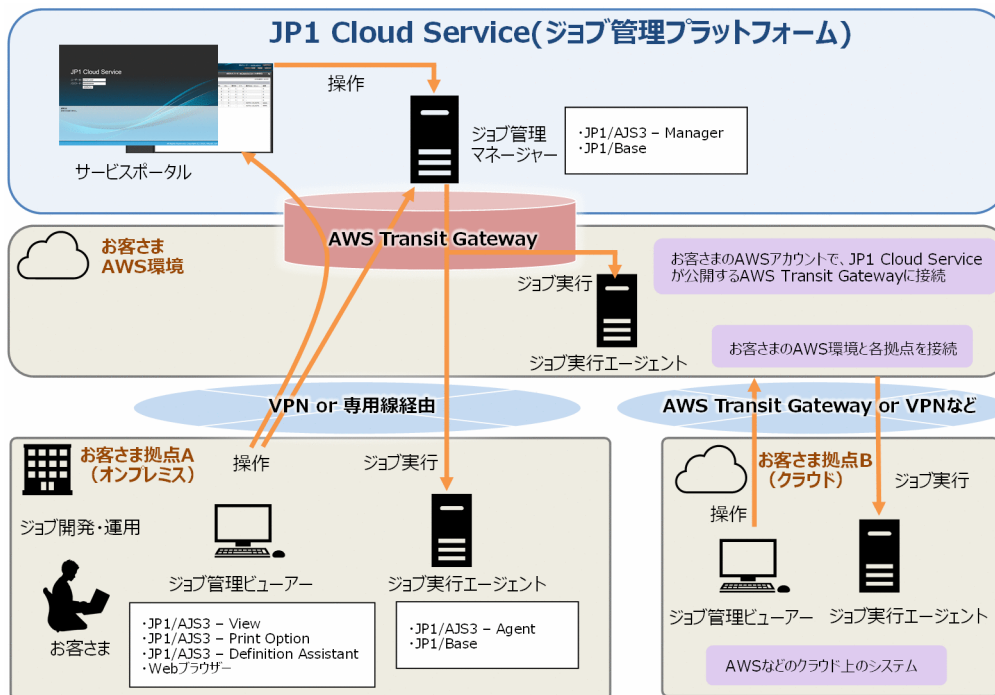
JP1 Cloud Service(ジョブ管理プラットフォーム)

JP1 Cloud Service

サービスポータル

操作

ジョブ管理マネージャー

・JP1/AJS3 – Manager
・JP1/Base

お客さま AWS環境

AWS Transit Gateway

お客さまのAWSアカウントで、JP1 Cloud Serviceが公開するAWS Transit Gatewayに接続

ジョブ実行

ジョブ実行エージェント

お客さまのAWS環境と各拠点を接続

VPN or 専用線経由

AWS Transit Gateway or VPNなど

お客さま拠点A（オンプレミス）

操作

ジョブ実行

ジョブ開発・運用

ジョブ管理ビューアー

ジョブ実行エージェント

お客さま

・JP1/AJS3 – View
・JP1/AJS3 – Print Option
・JP1/AJS3 – Definition Assistant
・Webブラウザー

・JP1/AJS3 – Agent
・JP1/Base

お客さま拠点B（クラウド）

操作

ジョブ実行

ジョブ管理ビューアー

ジョブ実行エージェント

AWSなどのクラウド上のシステム